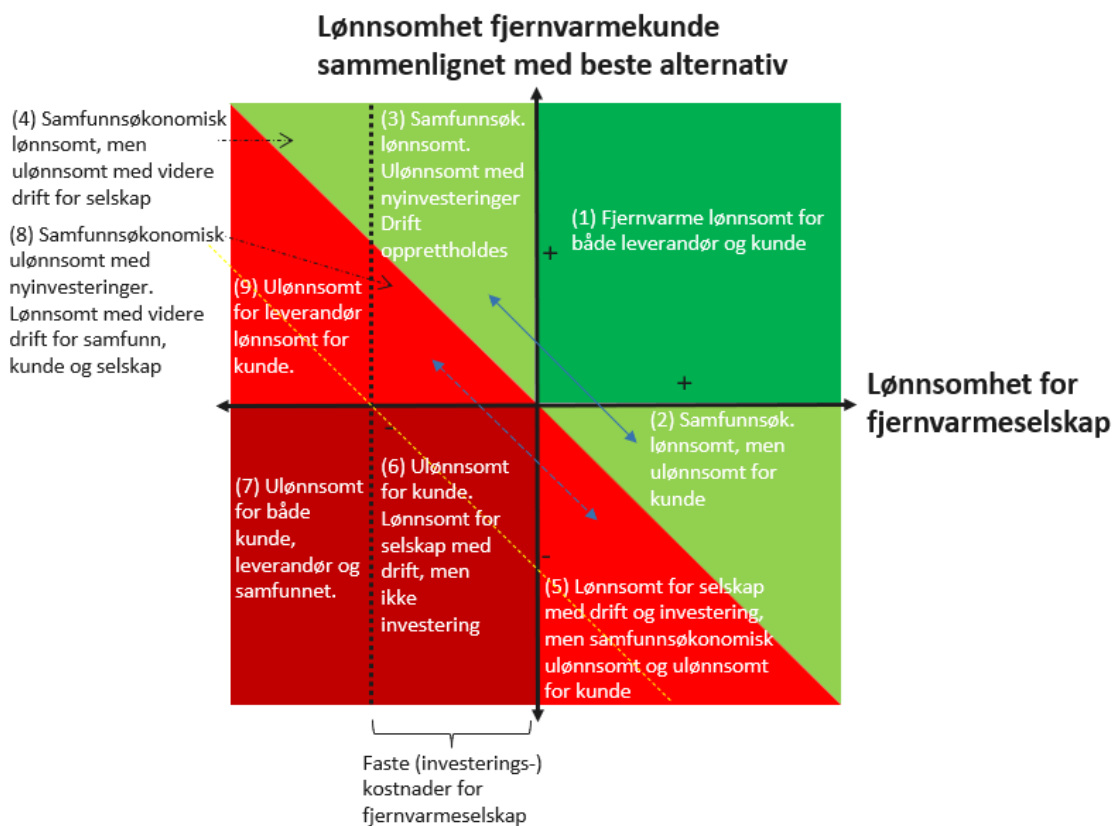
Lønnsomhet fjernvarmekunde sammenlignet med beste alternativ

(4) Samfunnsøkonomisk lønnsomt, men ulønnsomt med videre drift for selskap

(8) Samfunnsøkonomisk ulønnsomt med nyinvesteringer. Lønnsomt med videre drift for samfunn, kunde og selskap

(3) Samfunnsøk. lønnsomt. Ulønnsomt med nyinvesteringer Drift opprettholdes

(1) Fjernvarme lønnsomt for både leverandør og kunde

+

(9) Ulønnsomt for leverandør lønnsomt for kunde.

+

Lønnsomhet for fjernvarmeselskap

-

(2) Samfunnsøk. lønnsomt, men ulønnsomt for kunde

(7) Ulønnsomt for både kunde, leverandør og samfunnet.

(6) Ulønnsomt for kunde. Lønnsomt for selskap med drift, men ikke investering

-

(5) Lønnsomt for selskap med drift og investering, men samfunnsøkonomisk ulønnsomt og ulønnsomt for kunde

Faste (investerings-) kostnader for fjernvarmeselskap